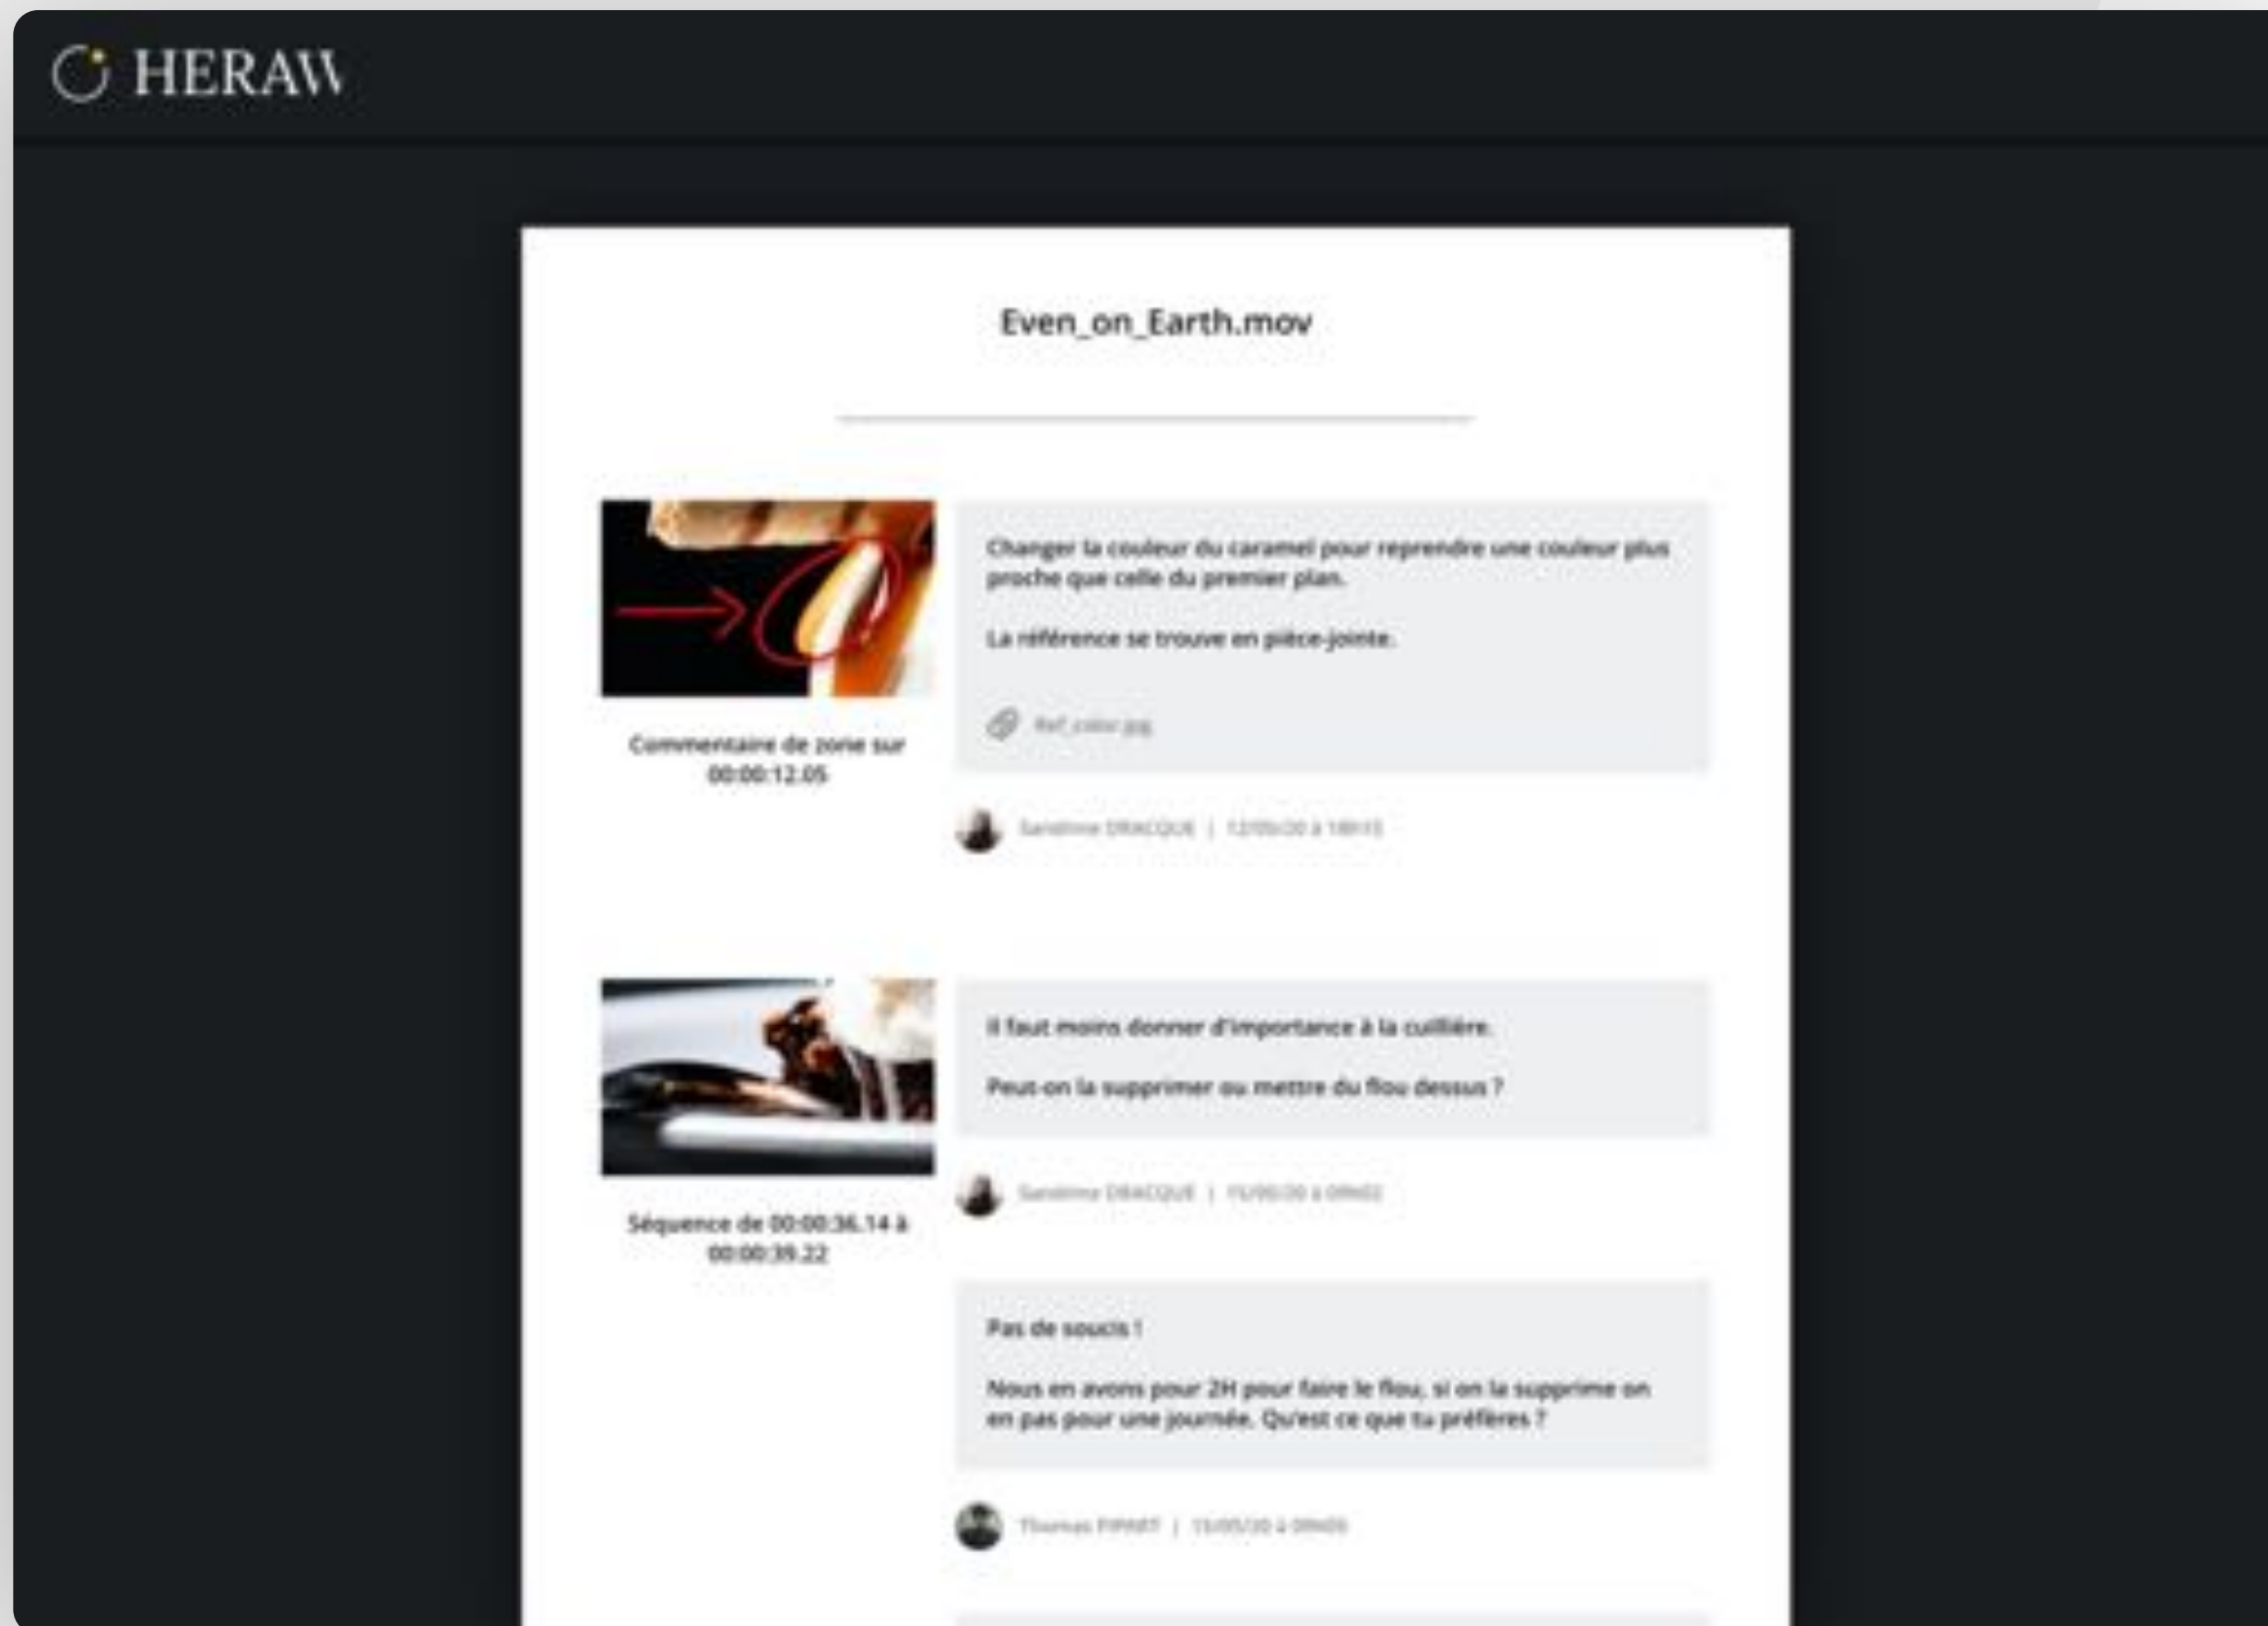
HERAW

Even_on_Earth.mov

Changer la couleur du caramel pour reprendre une couleur plus proche que celle du premier plan.

La référence se trouve en pièce-jointe.

Ref_color.jpg

Commentaire de zone sur 00:00:12.05

Sandrine DRACQUE | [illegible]

Il faut moins donner d'importance à la cuillière.

Peut-on la supprimer ou mettre du flou dessus ?

Séquence de 00:00:36.14 à 00:00:39.22

Sandrine DRACQUE | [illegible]

Pas de soucis !

Nous en avons pour 2H pour faire le flou, si on la supprime on en pas pour une journée. Qu'est ce que tu préfères ?

Thomas PIPART | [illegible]